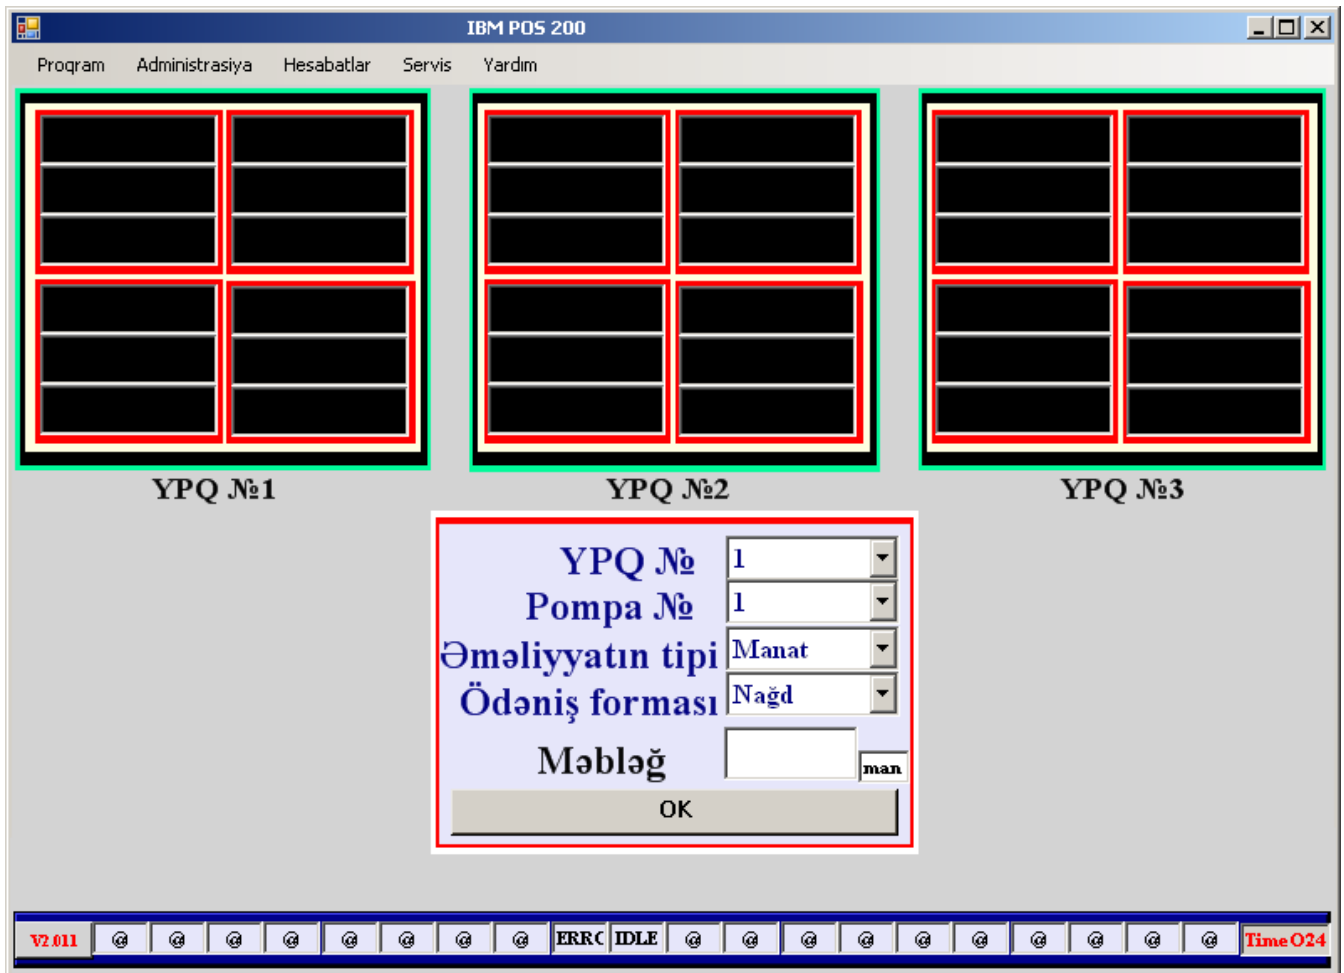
IBM POS 200

Proqram Administrasiya Hesabatlar Servis Yardım

YPQ №1

YPQ №2

YPQ №3

YPQ № 1

Pompa № 1

Əməliyyatın tipi Manat

Ödəniş forması Nağd

Məbləğ man

OK

V2.011 @ @ @ @ @ @ @ @ ERRC IDLE @ @ @ @ @ @ @ @ @ @ Time O24